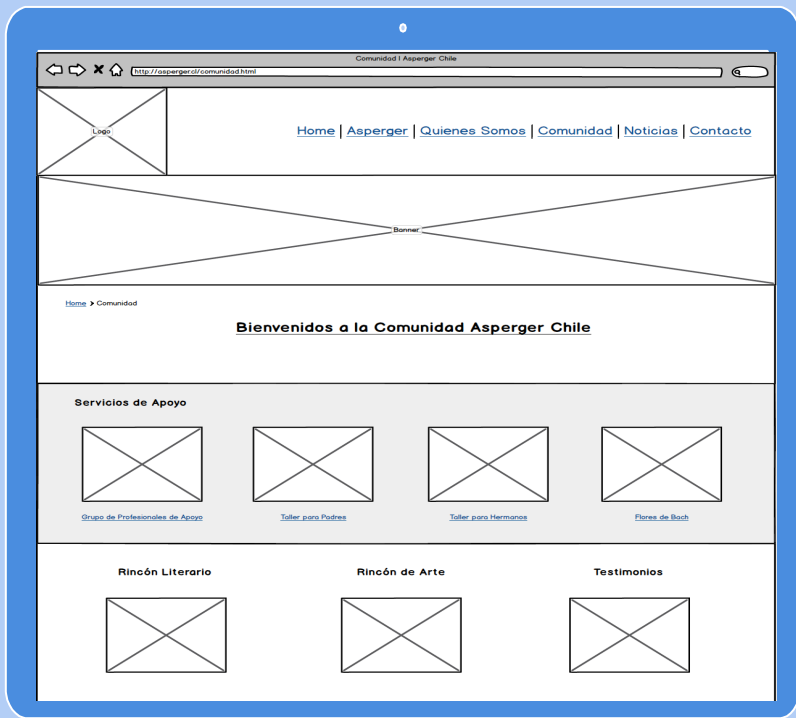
Comunidad | Asperger Chile

http://asperger.cl/comunidad.html

Logo

Home | Asperger | Quienes Somos | Comunidad | Noticias | Contacto

Banner

Home > Comunidad

Bienvenidos a la Comunidad Asperger Chile

Servicios de Apoyo

Grupo de Profesionales de Apoyo

Taller para Padres

Taller para Hermanos

Flores de Bach

Rincón Literario

Rincón de Arte

Testimonios